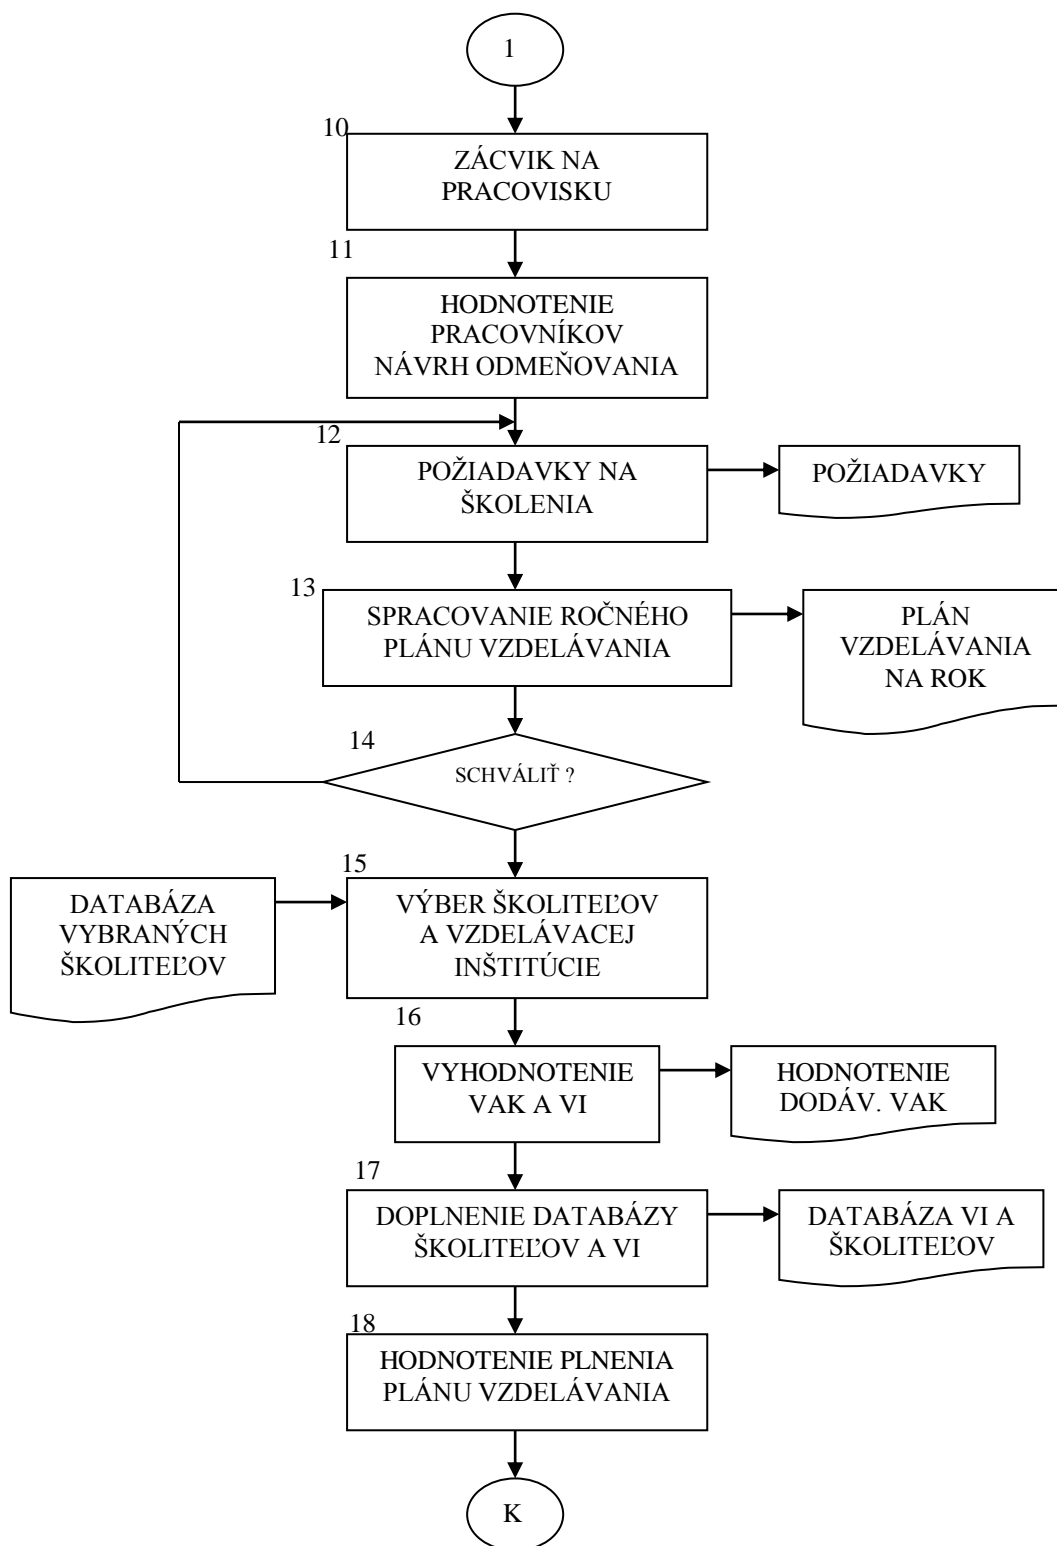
1

10
ZÁCVIK NA PRACOVISKU

11
HODNOTENIE PRACOVNÍKOV NÁVRH ODMEŇOVANIA

12
POŽIADAVKY NA ŠKOLENIA

POŽIADAVKY

13
SPRACOVANIE ROČNÉHO PLÁNU VZDELÁVANIA

PLÁN VZDELÁVANIA NA ROK

14
SCHVÁLIŤ ?

15
DATABÁZA VYBRANÝCH ŠKOLITEĽOV

VÝBER ŠKOLITEĽOV A VZDELÁVACEJ INŠTITÚCIE

16
VYHODNOTENIE VAK A VI

HODNOTENIE DODÁV. VAK

17
DOPLNENIE DATABÁZY ŠKOLITEĽOV A VI

DATABÁZA VI A ŠKOLITEĽOV

18
HODNOTENIE PLNENIA PLÁNU VZDELÁVANIA

K